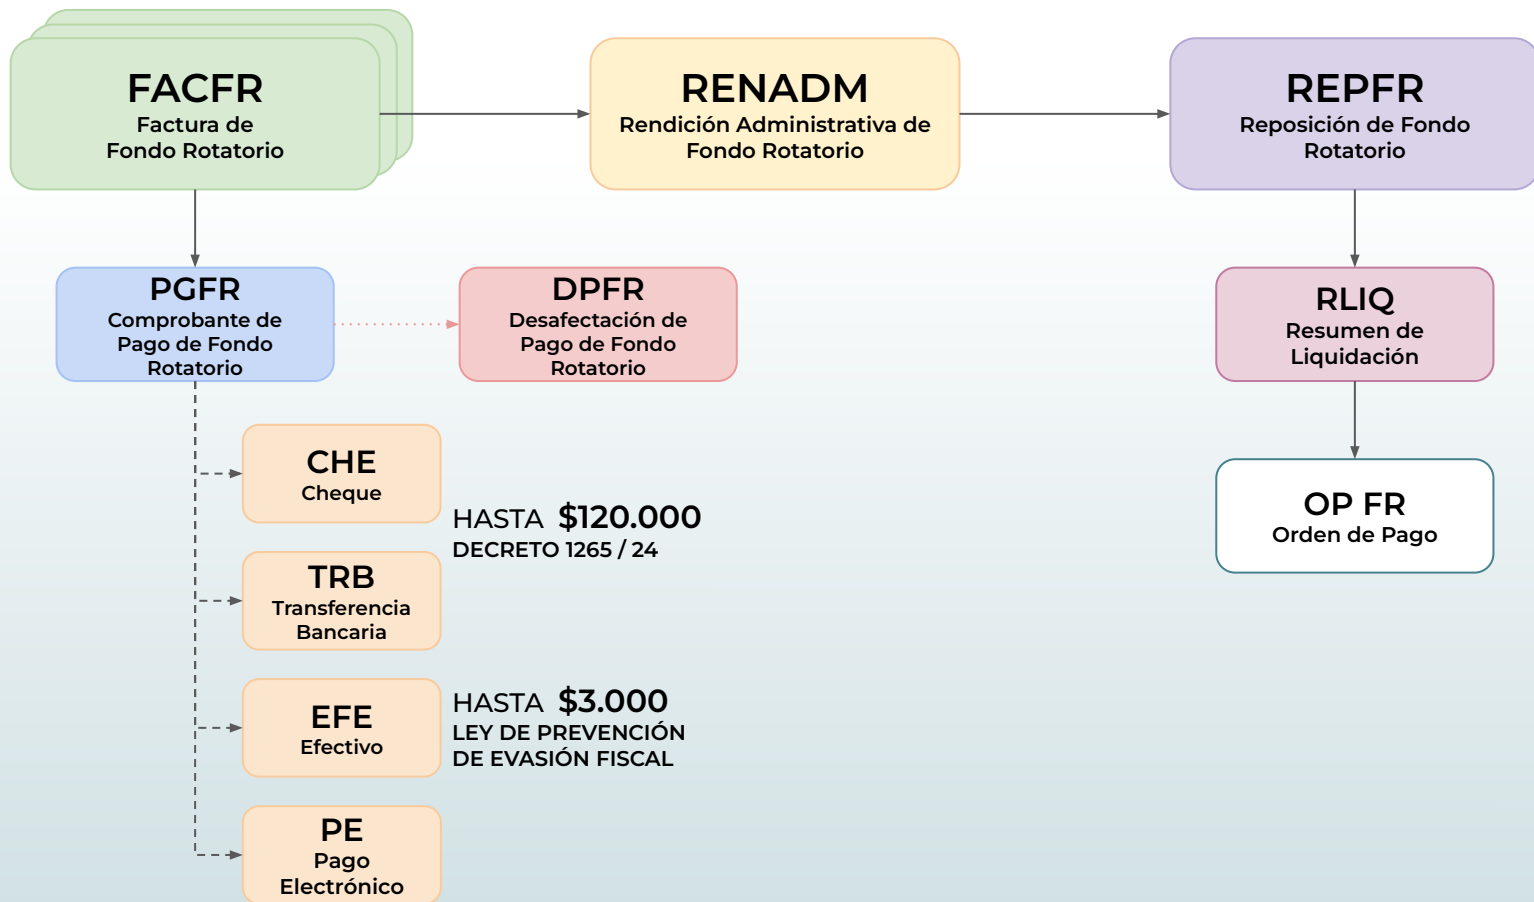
FACFR
Factura de Fondo Rotatorio

RENADM
Rendición Administrativa de Fondo Rotatorio

REPFR
Reposición de Fondo Rotatorio

PGFR
Comprobante de Pago de Fondo Rotatorio

DPFR
Desafectación de Pago de Fondo Rotatorio

RLIQ
Resumen de Liquidación

OP FR
Orden de Pago

CHE
Cheque

HASTA $120.000
DECRETO 1265 / 24

TRB
Transferencia Bancaria

EFE
Efectivo

HASTA $3.000
LEY DE PREVENCIÓN DE EVASIÓN FISCAL

PE
Pago Electrónico